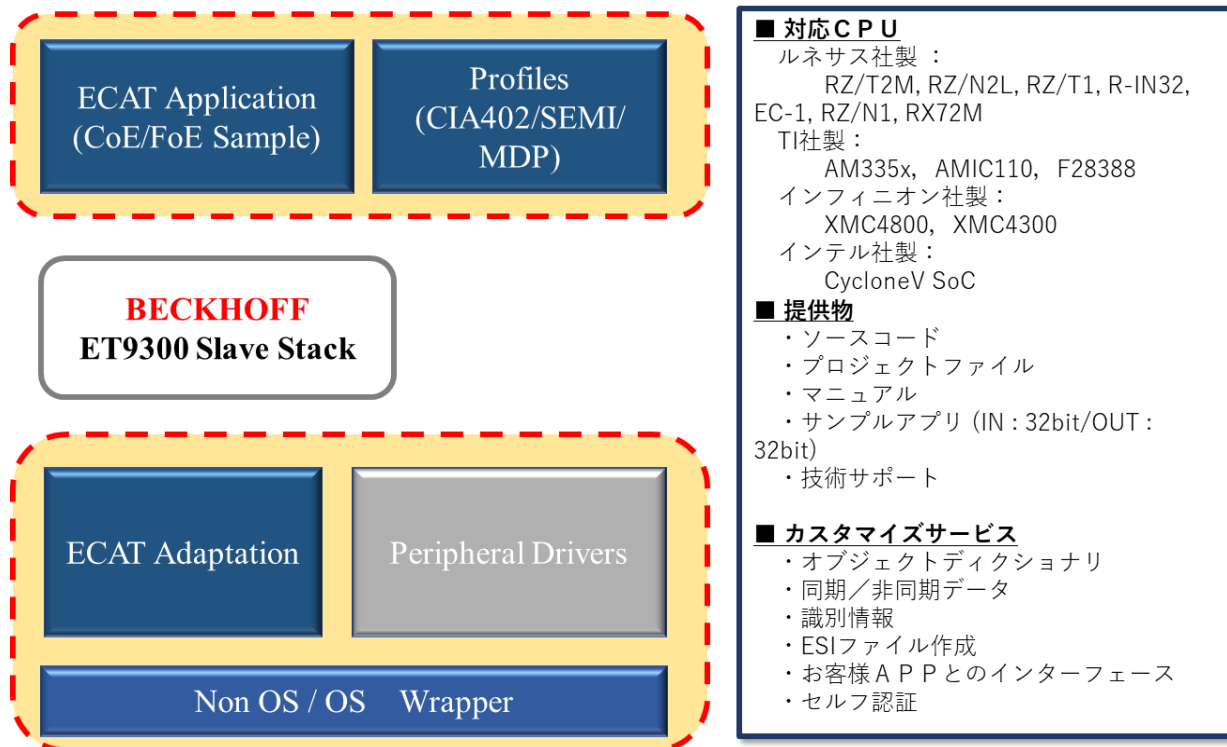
ECAT Application (CoE/FoE Sample)

Profiles (CIA402/SEMI/ MDP)

BECKHOFF
ET9300 Slave Stack

ECAT Adaptation

Peripheral Drivers

Non OS / OS　Wrapper

■ 対応ＣＰＵ
ルネサス社製 ：
RZ/T2M, RZ/N2L, RZ/T1, R-IN32, EC-1, RZ/N1, RX72M
TI社製：
AM335x，AMIC110，F28388
インフィニオン社製：
XMC4800，XMC4300
インテル社製：
CycloneV SoC
■ 提供物
・ソースコード
・プロジェクトファイル
・マニュアル
・サンプルアプリ（IN : 32bit/OUT : 32bit）
・技術サポート

■ カスタマイズサービス
・オブジェクトディクショナリ
・同期／非同期データ
・識別情報
・ESIファイル作成
・お客様ＡＰＰとのインターフェース
・セルフ認証